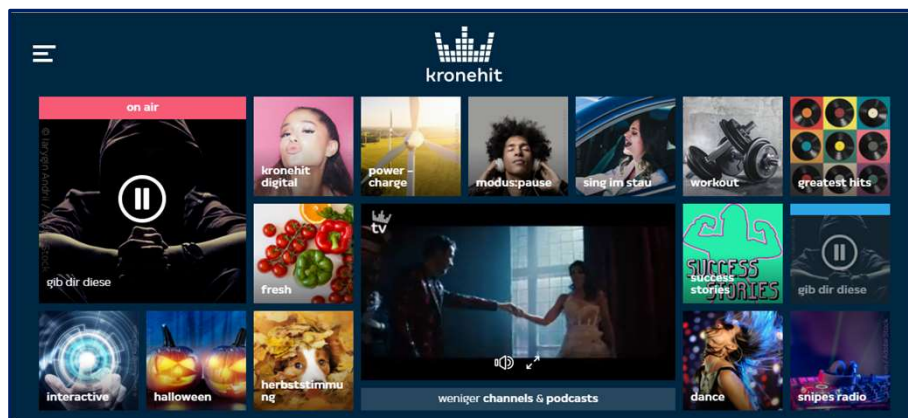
kronehit

on air

© Tarugan Andrei / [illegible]

gib dir diese

kronehit digital

power – charge

modus:pause

sing im stau

workout

greatest hits

fresh

tv

SUCCESS STORIES

success stories

gib dir diese

interactive

halloween

herbststimmung

weniger channels & podcasts

dance

snipes radio